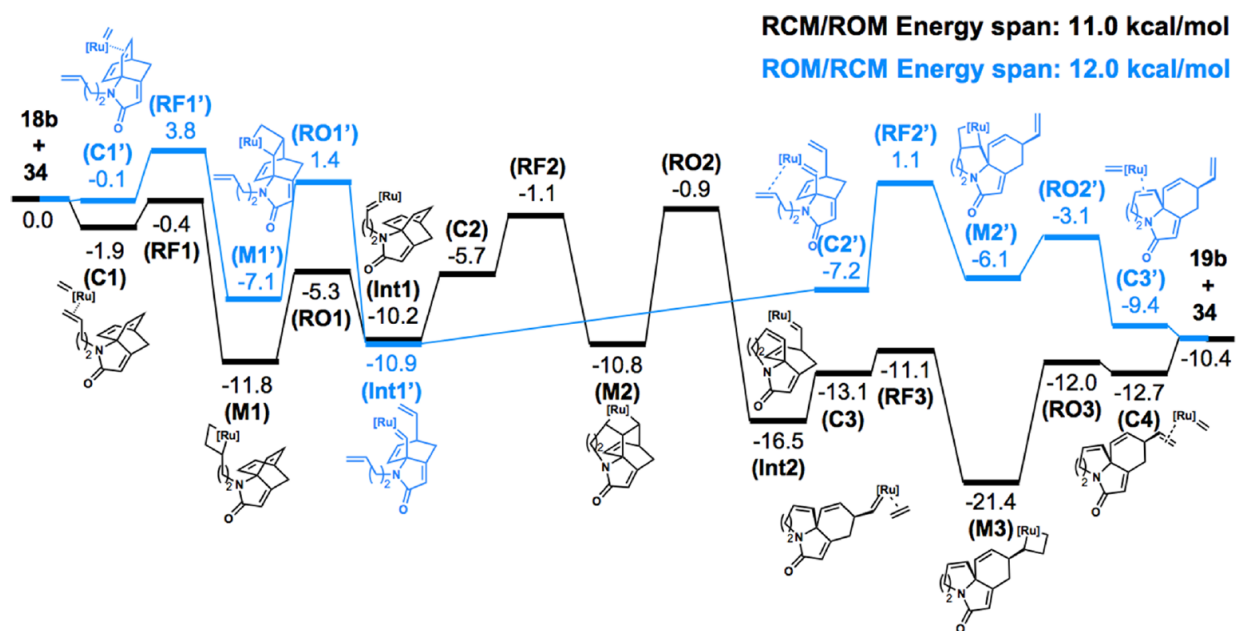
RCM/ROM Energy span: 11.0 kcal/mol
ROM/RCM Energy span: 12.0 kcal/mol

18b
+
34
0.0

[Ru]
N
O
2
(RF1')
3.8
(C1')
-0.1

-1.9
(C1)
-0.4
(RF1)

[Ru]
N
O
2
(RO1')
1.4
(M1')
-7.1

-11.8
(M1)
-5.3
(RO1)

[Ru]
N
O
2
(Int1)
-10.2
-10.9
(Int1')

(C2)
-5.7
(RF2)
-1.1
(RO2)
-0.9
-10.8
(M2)

[Ru]
N
O
2
(C2')
-7.2
(RF2')
1.1
(M2')
-6.1
(RO2')
-3.1
(C3')
-9.4

19b
+
34
-10.4

-16.5
(Int2)
-13.1
(C3)
-11.1
(RF3)
-21.4
(M3)
-12.0
(RO3)
-12.7
(C4)